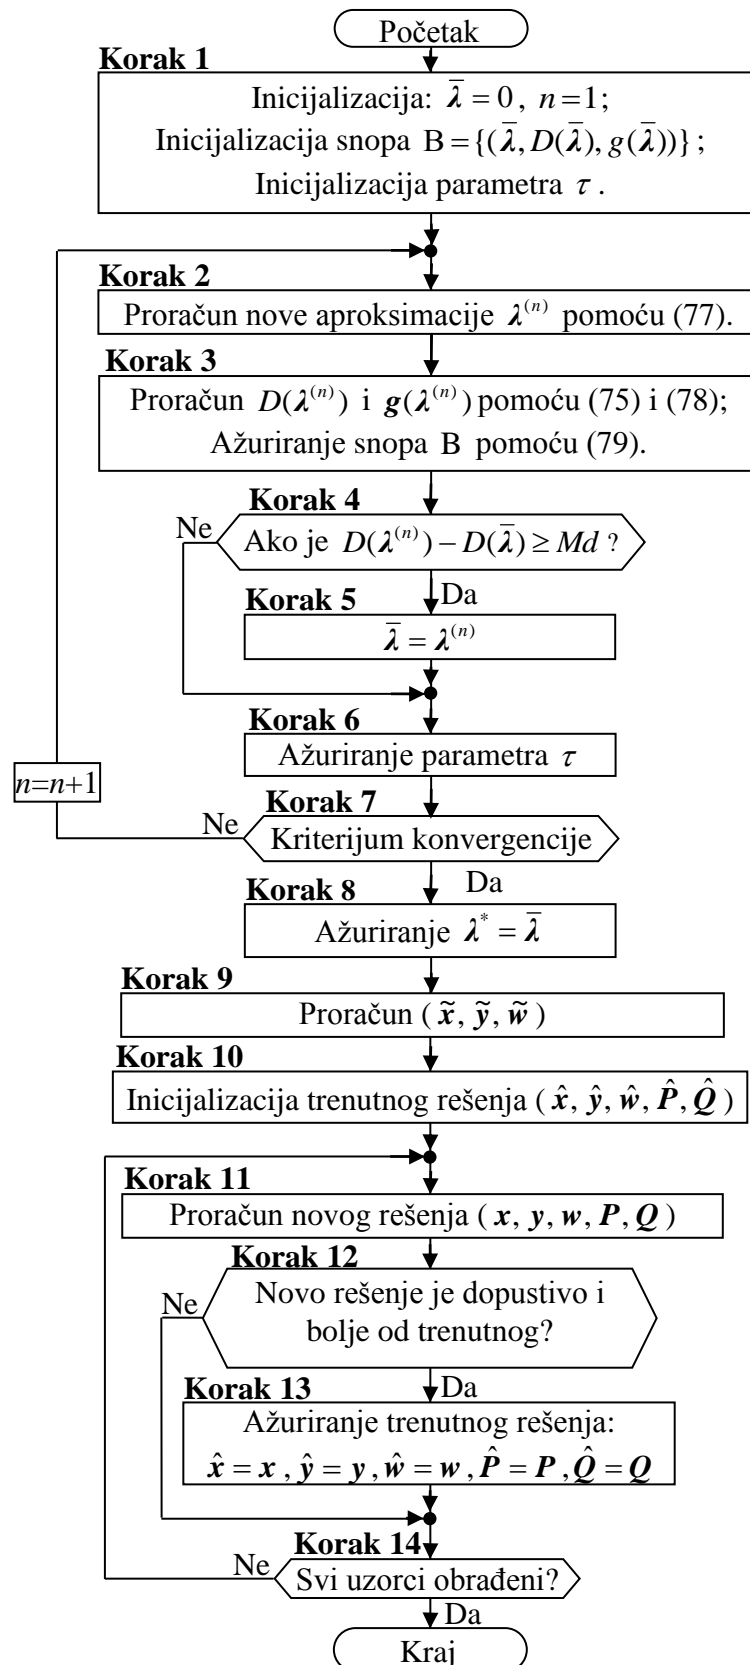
Početak

Korak 1
Inicijalizacija: $\bar{\lambda} = 0$, $n = 1$;
Inicijalizacija snopa $B = \{(\bar{\lambda}, D(\bar{\lambda}), g(\bar{\lambda}))\}$;
Inicijalizacija parametra $\tau$.

Korak 2
Proračun nove aproksimacije $\boldsymbol{\lambda}^{(n)}$ pomoću (77).

Korak 3
Proračun $D(\boldsymbol{\lambda}^{(n)})$ i $\boldsymbol{g}(\boldsymbol{\lambda}^{(n)})$ pomoću (75) i (78);
Ažuriranje snopa B pomoću (79).

Korak 4
Ako je $D(\boldsymbol{\lambda}^{(n)}) - D(\bar{\boldsymbol{\lambda}}) \geq Md$ ?
Ne
Da

Korak 5
$\bar{\boldsymbol{\lambda}} = \boldsymbol{\lambda}^{(n)}$

Korak 6
Ažuriranje parametra $\tau$

$n=n+1$

Korak 7
Kriterijum konvergencije
Ne
Da

Korak 8
Ažuriranje $\boldsymbol{\lambda}^{*} = \bar{\boldsymbol{\lambda}}$

Korak 9
Proračun ( $\tilde{\boldsymbol{x}}, \tilde{\boldsymbol{y}}, \tilde{\boldsymbol{w}}$ )

Korak 10
Inicijalizacija trenutnog rešenja ( $\hat{\boldsymbol{x}}, \hat{\boldsymbol{y}}, \hat{\boldsymbol{w}}, \hat{\boldsymbol{P}}, \hat{\boldsymbol{Q}}$ )

Korak 11
Proračun novog rešenja ( $\boldsymbol{x}, \boldsymbol{y}, \boldsymbol{w}, \boldsymbol{P}, \boldsymbol{Q}$ )

Korak 12
Novo rešenje je dopustivo i bolje od trenutnog?
Ne
Da

Korak 13
Ažuriranje trenutnog rešenja:
$\hat{\boldsymbol{x}} = \boldsymbol{x}$, $\hat{\boldsymbol{y}} = \boldsymbol{y}$, $\hat{\boldsymbol{w}} = \boldsymbol{w}$, $\hat{\boldsymbol{P}} = \boldsymbol{P}$, $\hat{\boldsymbol{Q}} = \boldsymbol{Q}$

Korak 14
Svi uzorci obrađeni?
Ne
Da

Kraj